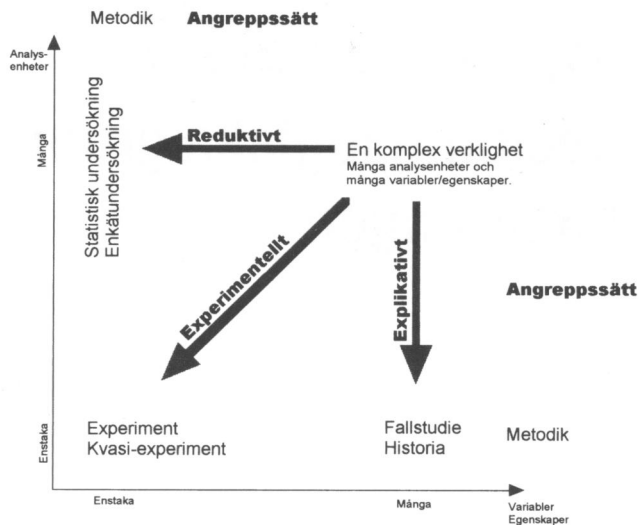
Metodik **Angreppssätt**

Analysenheter

Många

Statistisk undersökning
Enkätundersökning

Reduktivt

En komplex verklighet
Många analysenheter och många variabler/egenskaper.

Experimentellt

Explikativt

Angreppssätt

Enstaka

Experiment
Kvasi-experiment

Fallstudie
Historia

Metodik

Enstaka

Många

Variabler
Egenskaper